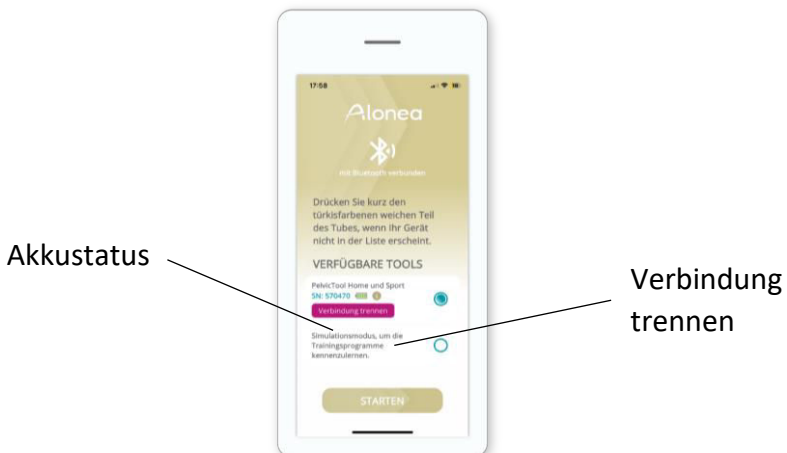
17:58

Alonea

Mit Bluetooth verbunden

Drücken Sie kurz den türkisfarbenen weichen Teil des Tubes, wenn Ihr Gerät nicht in der Liste erscheint.

VERFÜGBARE TOOLS

PelvicTool Home und Sport
SN: 570470

Verbindung trennen

Simulationsmodus, um die Trainingsprogramme kennenzulernen.

STARTEN

Akkustatus

Verbindung trennen